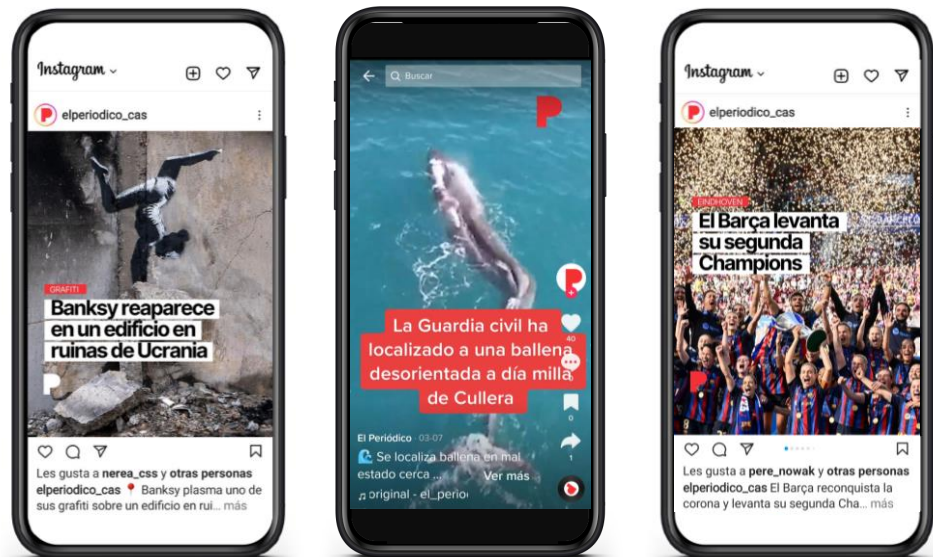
Instagram

elperiodico_cas

GRAFITI

Banksy reaparece en un edificio en ruinas de Ucrania

Les gusta a nerea_css y otras personas

elperiodico_cas 📍 Banksy plasma uno de sus grafiti sobre un edificio en rui... más

Buscar

La Guardia civil ha localizado a una ballena desorientada a día milla de Cullera

40

0

1

El Periódico · 03-07

Se localiza ballena en mal estado cerca ... Ver más

♫ original - el_perio

Instagram

elperiodico_cas

EINDHOVEN

El Barça levanta su segunda Champions

Les gusta a pere_nowak y otras personas

elperiodico_cas El Barça reconquista la corona y levanta su segunda Cha... más